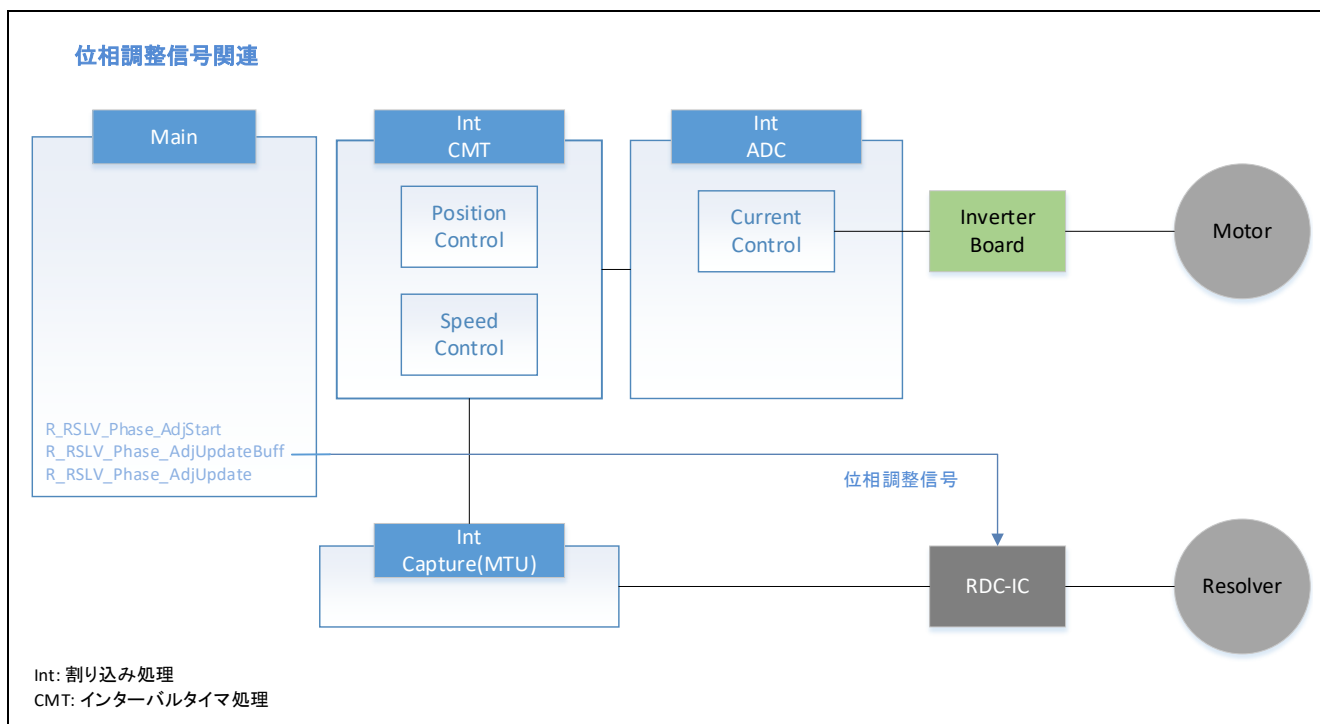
位相調整信号関連

Main

Int
CMT

Position
Control

Speed
Control

Int
ADC

Current
Control

Inverter
Board

Motor

R_RSLV_Phase_AdjStart
R_RSLV_Phase_AdjUpdateBuff
R_RSLV_Phase_AdjUpdate

位相調整信号

Int
Capture(MTU)

RDC-IC

Resolver

Int: 割り込み処理
CMT: インターバルタイマ処理